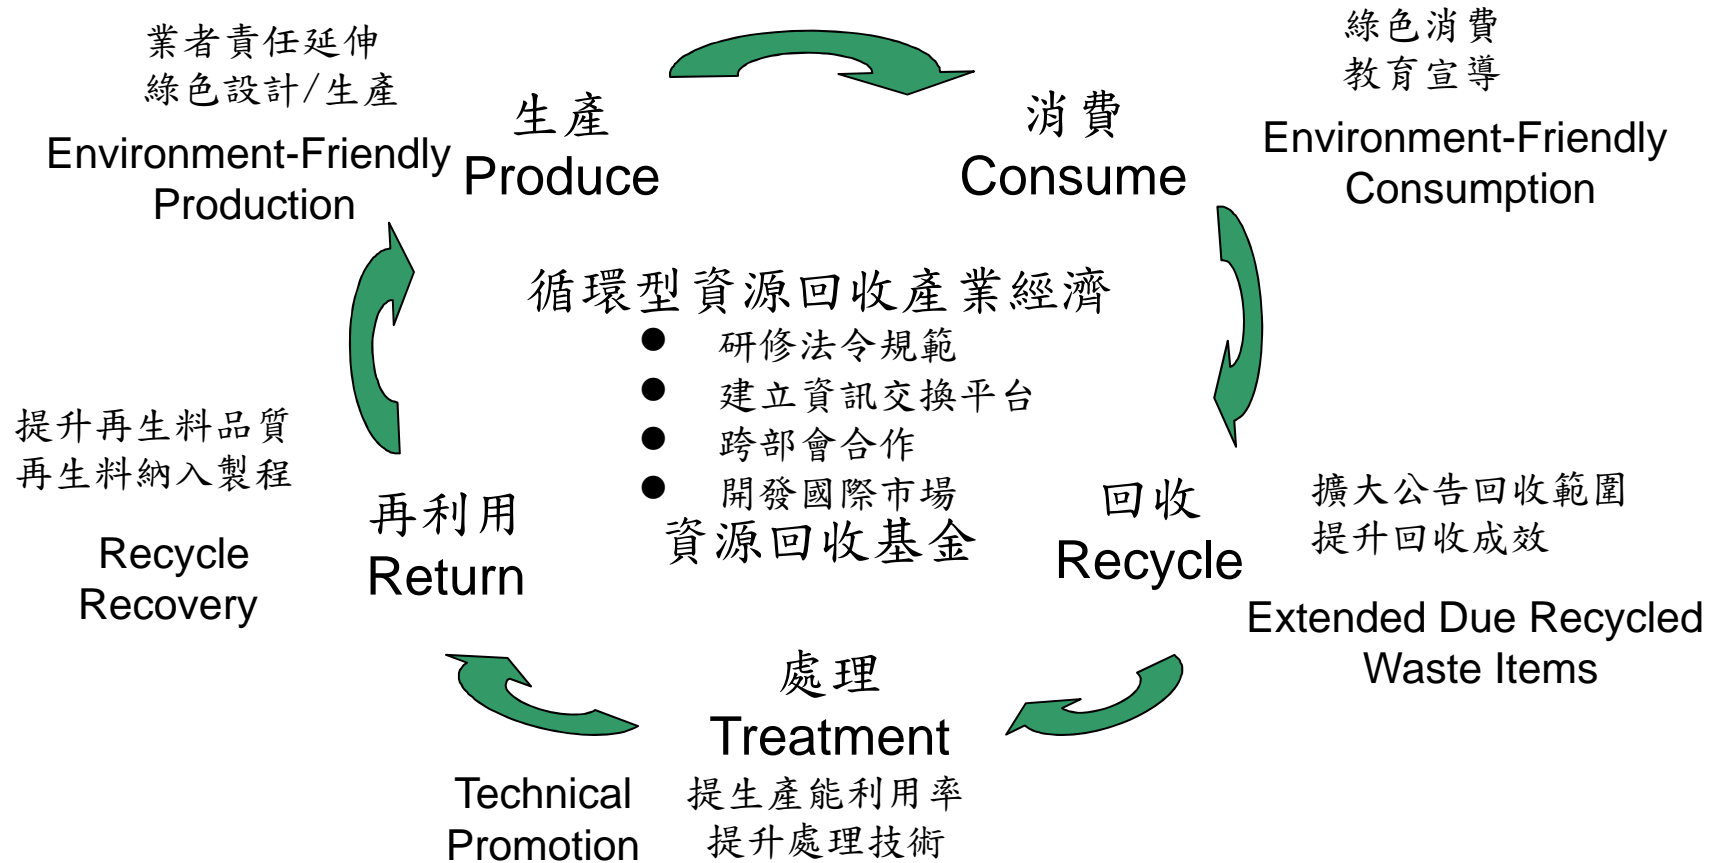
業者責任延伸
綠色設計/生產

Environment-Friendly
Production

生產
Produce

消費
Consume

綠色消費
教育宣導

Environment-Friendly
Consumption

循環型資源回收產業經濟
● 研修法令規範
● 建立資訊交換平台
● 跨部會合作
● 開發國際市場
資源回收基金

提升再生料品質
再生料納入製程

Recycle
Recovery

再利用
Return

回收
Recycle

擴大公告回收範圍
提升回收成效

Extended Due Recycled
Waste Items

處理
Treatment

Technical
Promotion

提生產能利用率
提升處理技術